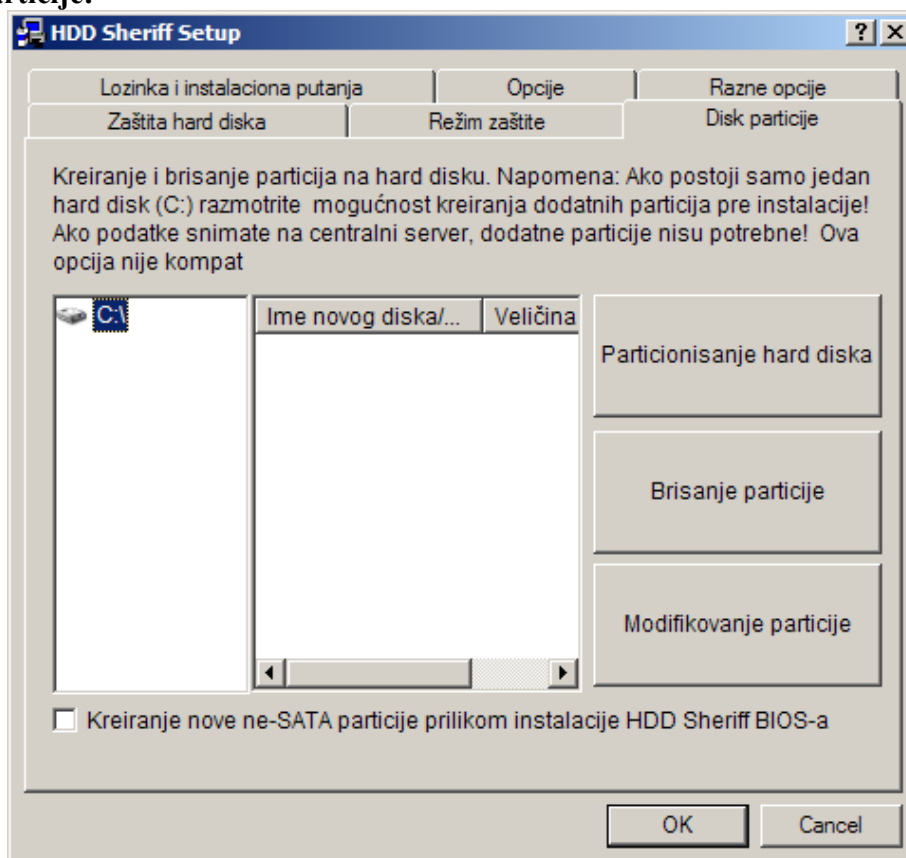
rticije:

HDD Sheriff Setup

?

Lozinka i instalaciona putanja | Opcije | Razne opcije
Zaštita hard diska | Režim zaštite | Disk particije

Kreiranje i brisanje particija na hard disku. Napomena: Ako postoji samo jedan hard disk (C:) razmotrite mogućnost kreiranja dodatnih particija pre instalacije! Ako podatke snimate na centralni server, dodatne particije nisu potrebne! Ova opcija nije kompat

C:\

| Ime novog diska/... | Veličina |
|---|---|

Particionisanje hard diska

Brisanje particije

Modifikovanje particije

Kreiranje nove ne-SATA particije prilikom instalacije HDD Sheriff BIOS-a

OK

Cancel